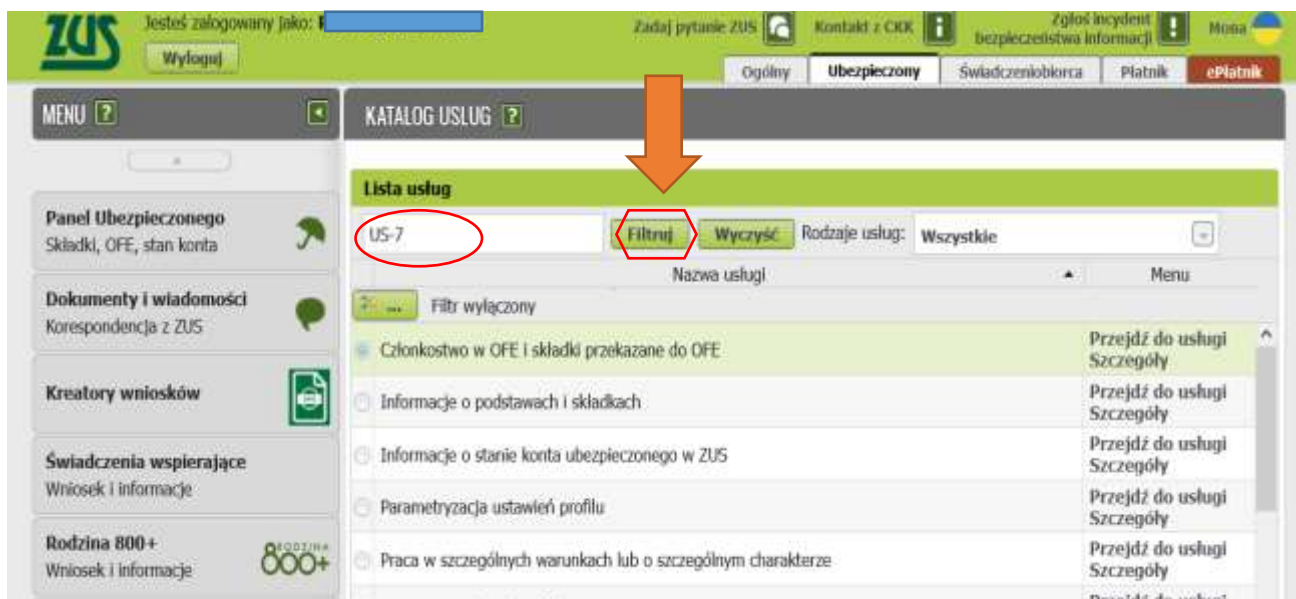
ZUS

Jesteś zalogowany jako: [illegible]

Wyloguj

Zadaj pytanie ZUS

Kontakt z CKK

Zgłoś incydent bezpieczeństwa informacji

Mowa

Ogólny | Ubezpieczony | Świadczeniobiorca | Płatnik | ePłatnik

MENU ?

Panel Ubezpieczonego
Składki, OFE, stan konta

Dokumenty i wiadomości
Korespondencja z ZUS

Kreatory wniosków

Świadczenia wspierające
Wniosek i informacje

Rodzina 800+
Wniosek i informacje

RODZINA 800+

KATALOG USŁUG ?

Lista usług

US-7

Filtruj

Wyczyść

Rodzaje usług: Wszystkie

| Nazwa usługi | Menu |
|---|---|
| Filtr wyłączony | |
| Członkostwo w OFE i składki przekazane do OFE | Przejdź do usługi Szczegóły |
| Informacje o podstawach i składkach | Przejdź do usługi Szczegóły |
| Informacje o stanie konta ubezpieczonego w ZUS | Przejdź do usługi Szczegóły |
| Parametryzacja ustawień profilu | Przejdź do usługi Szczegóły |
| Praca w szczególnych warunkach lub o szczególnym charakterze | Przejdź do usługi Szczegóły |